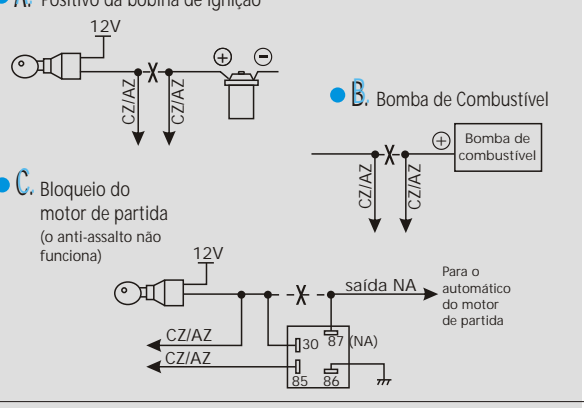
A. Positivo da bobina de ignição

12V

CZ/AZ
CZ/AZ

⊕ ⊖

B. Bomba de Combustível

⊕ Bomba de combustível

CZ/AZ
CZ/AZ

C. Bloqueio do motor de partida
(o anti-assalto não funciona)

12V

saída NA

Para o automático do motor de partida

CZ/AZ
CZ/AZ

30
87 (NA)
85
86